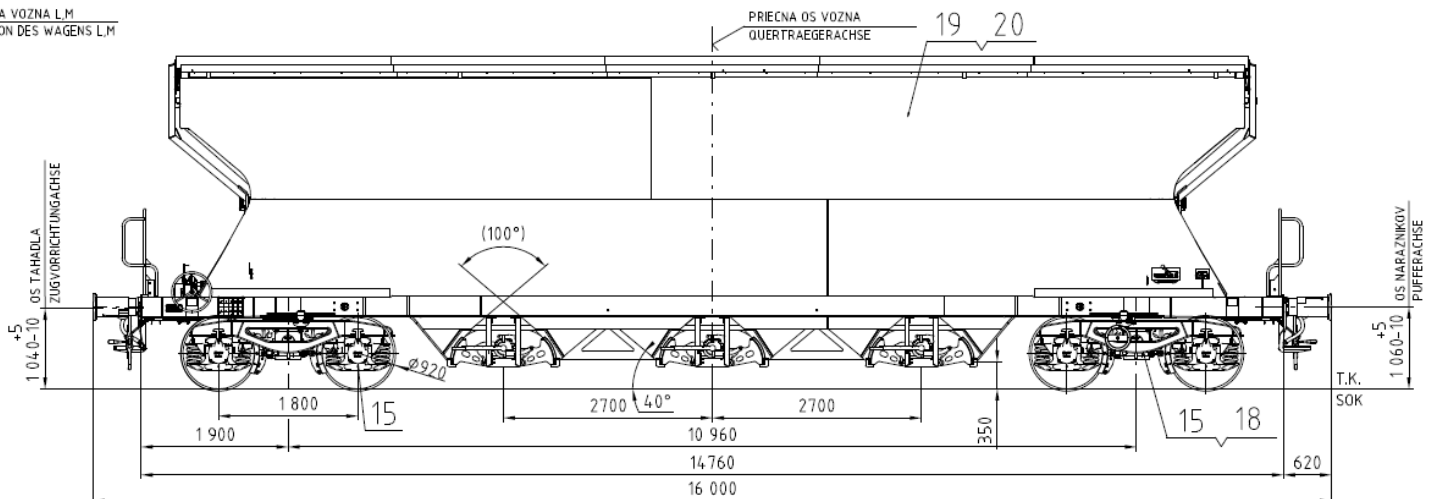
A VOZNA L,M
ON DES WAGENS L,M

PRIECNA OS VOZNA
QUERTRAEGERACHSE

19 20

OS TAHADLA
ZUGVORRICHTUNGACHSE

(100°)

OS NARAZNIKOV
PUFFERACHSE

$1\,040^{+5}_{-10}$

$1\,060^{+5}_{-10}$

Ø920

T.K.
SOK

1 800

15

2700

40°

2700

350

15 18

1 900

10 960

14760

620

16 000